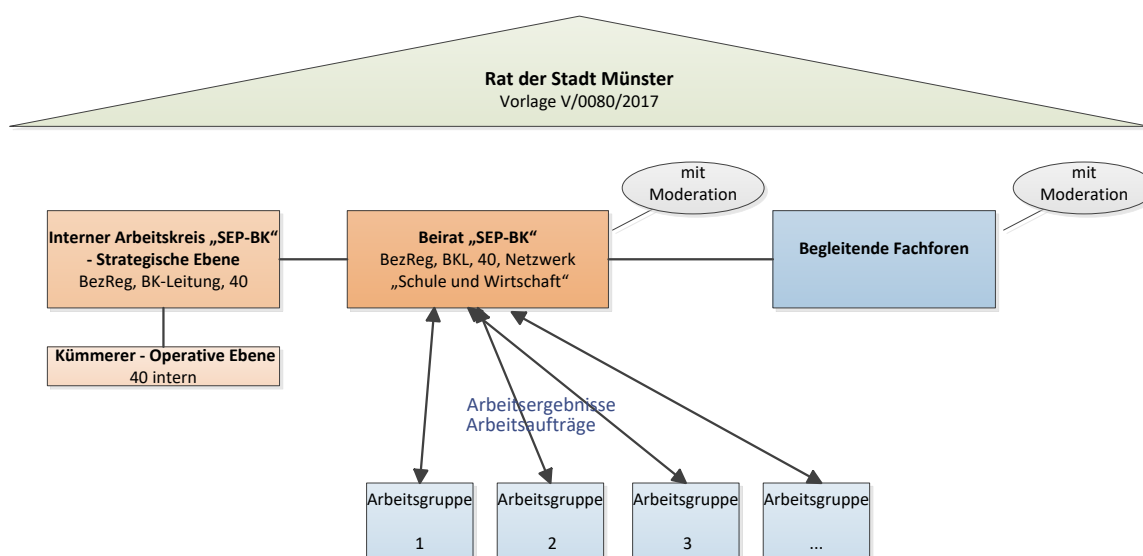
Rat der Stadt Münster
Vorlage V/0080/2017

mit Moderation

mit Moderation

Interner Arbeitskreis „SEP-BK“ - Strategische Ebene
BezReg, BK-Leitung, 40

Beirat „SEP-BK“
BezReg, BKL, 40, Netzwerk „Schule und Wirtschaft“

Begleitende Fachforen

Kümmerer - Operative Ebene
40 intern

Arbeitsergebnisse
Arbeitsaufträge

Arbeitsgruppe
1

Arbeitsgruppe
2

Arbeitsgruppe
3

Arbeitsgruppe
...